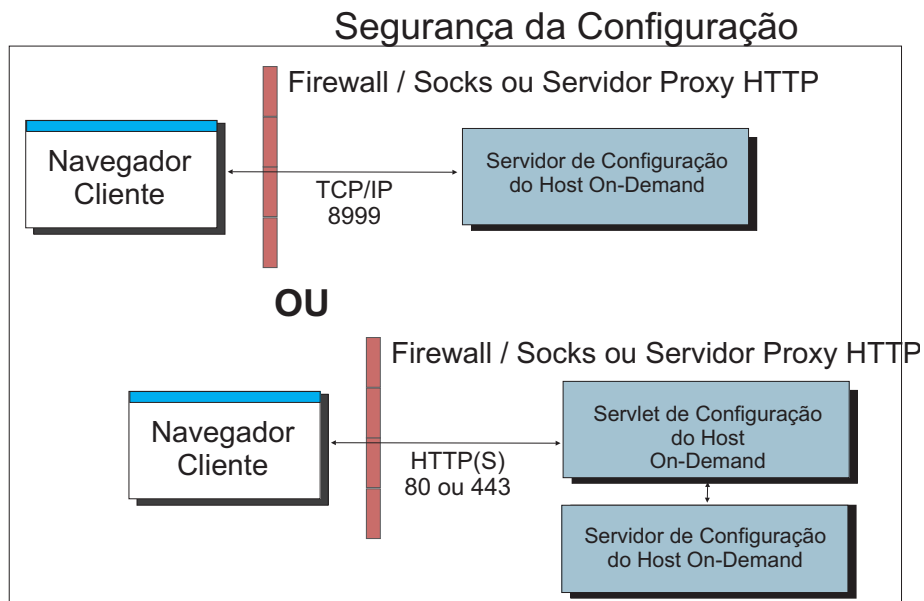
Segurança da Configuração

Firewall / Socks ou Servidor Proxy HTTP

Navegador Cliente

TCP/IP
8999

Servidor de Configuração do Host On-Demand

OU

Firewall / Socks ou Servidor Proxy HTTP

Navegador Cliente

HTTP(S)
80 ou 443

Servlet de Configuração do Host On-Demand

Servidor de Configuração do Host On-Demand